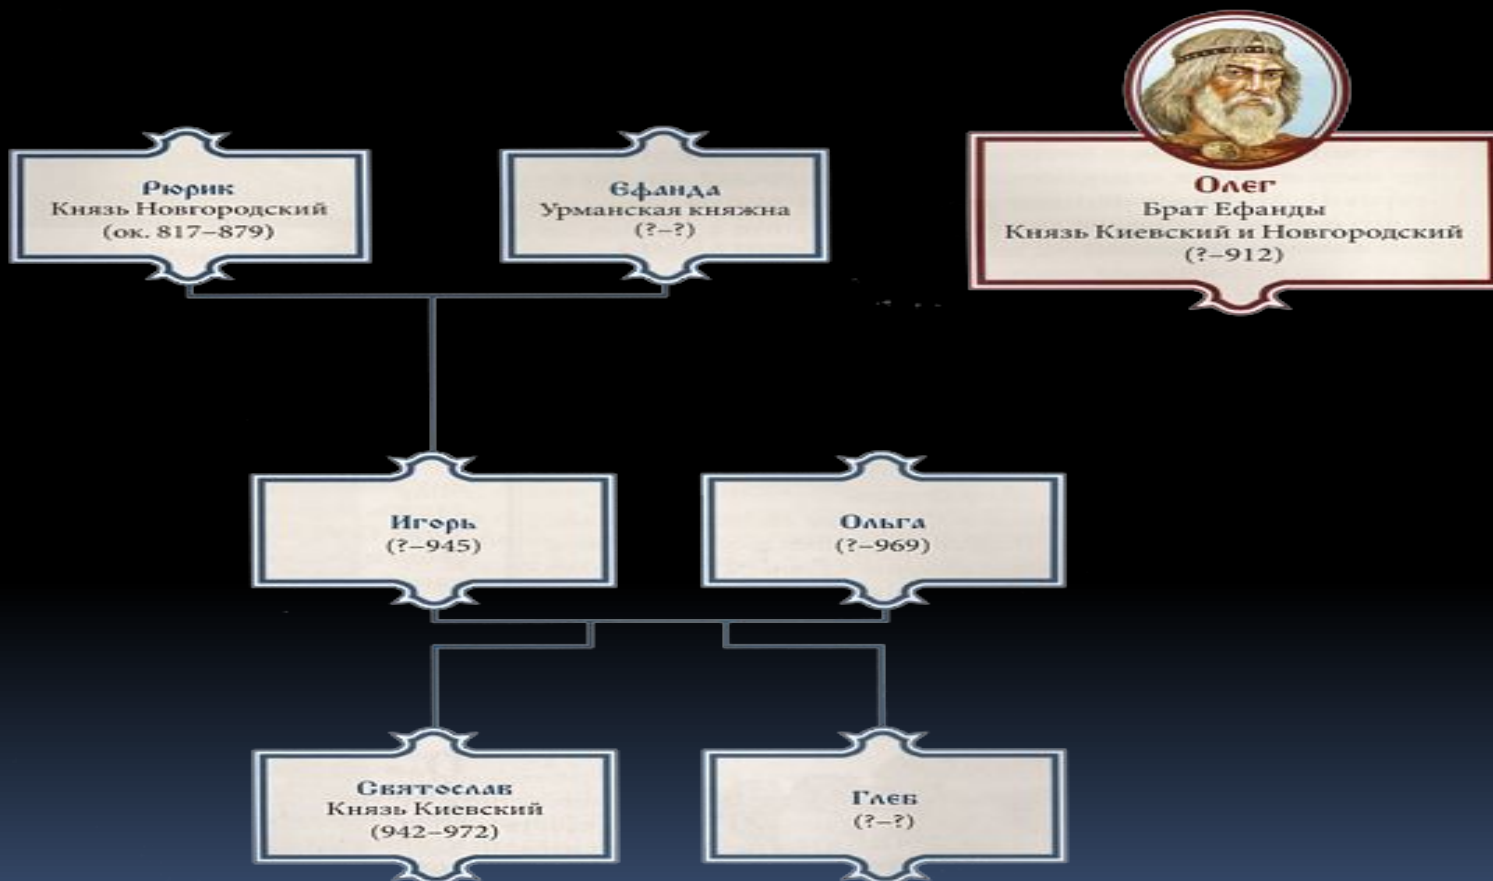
Рюрик
Князь Новгородский
(ок. 817–879)

Ефанда
Урманская княжна
(?–?)

Олег
Брат Ефанды
Князь Киевский и Новгородский
(?–912)

Игорь
(?–945)

Ольга
(?–969)

Святослав
Князь Киевский
(942–972)

Глеб
(?–?)